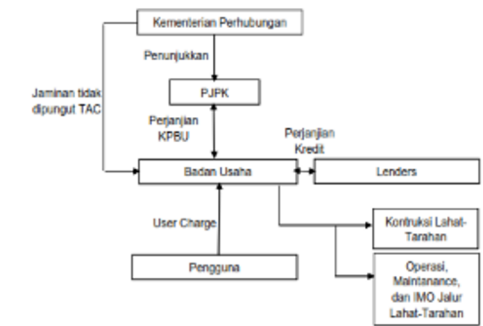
Kementerian Perhubungan

Penunjukkan

Jaminan tidak dipungut TAC

PJPK

Perjanjian KPBU

Perjanjian Kredit

Badan Usaha

Lenders

User Charge

Kontruksi Lahat-Tarahan

Pengguna

Operasi, Maintanance, dan IMO Jalur Lahat-Tarahan